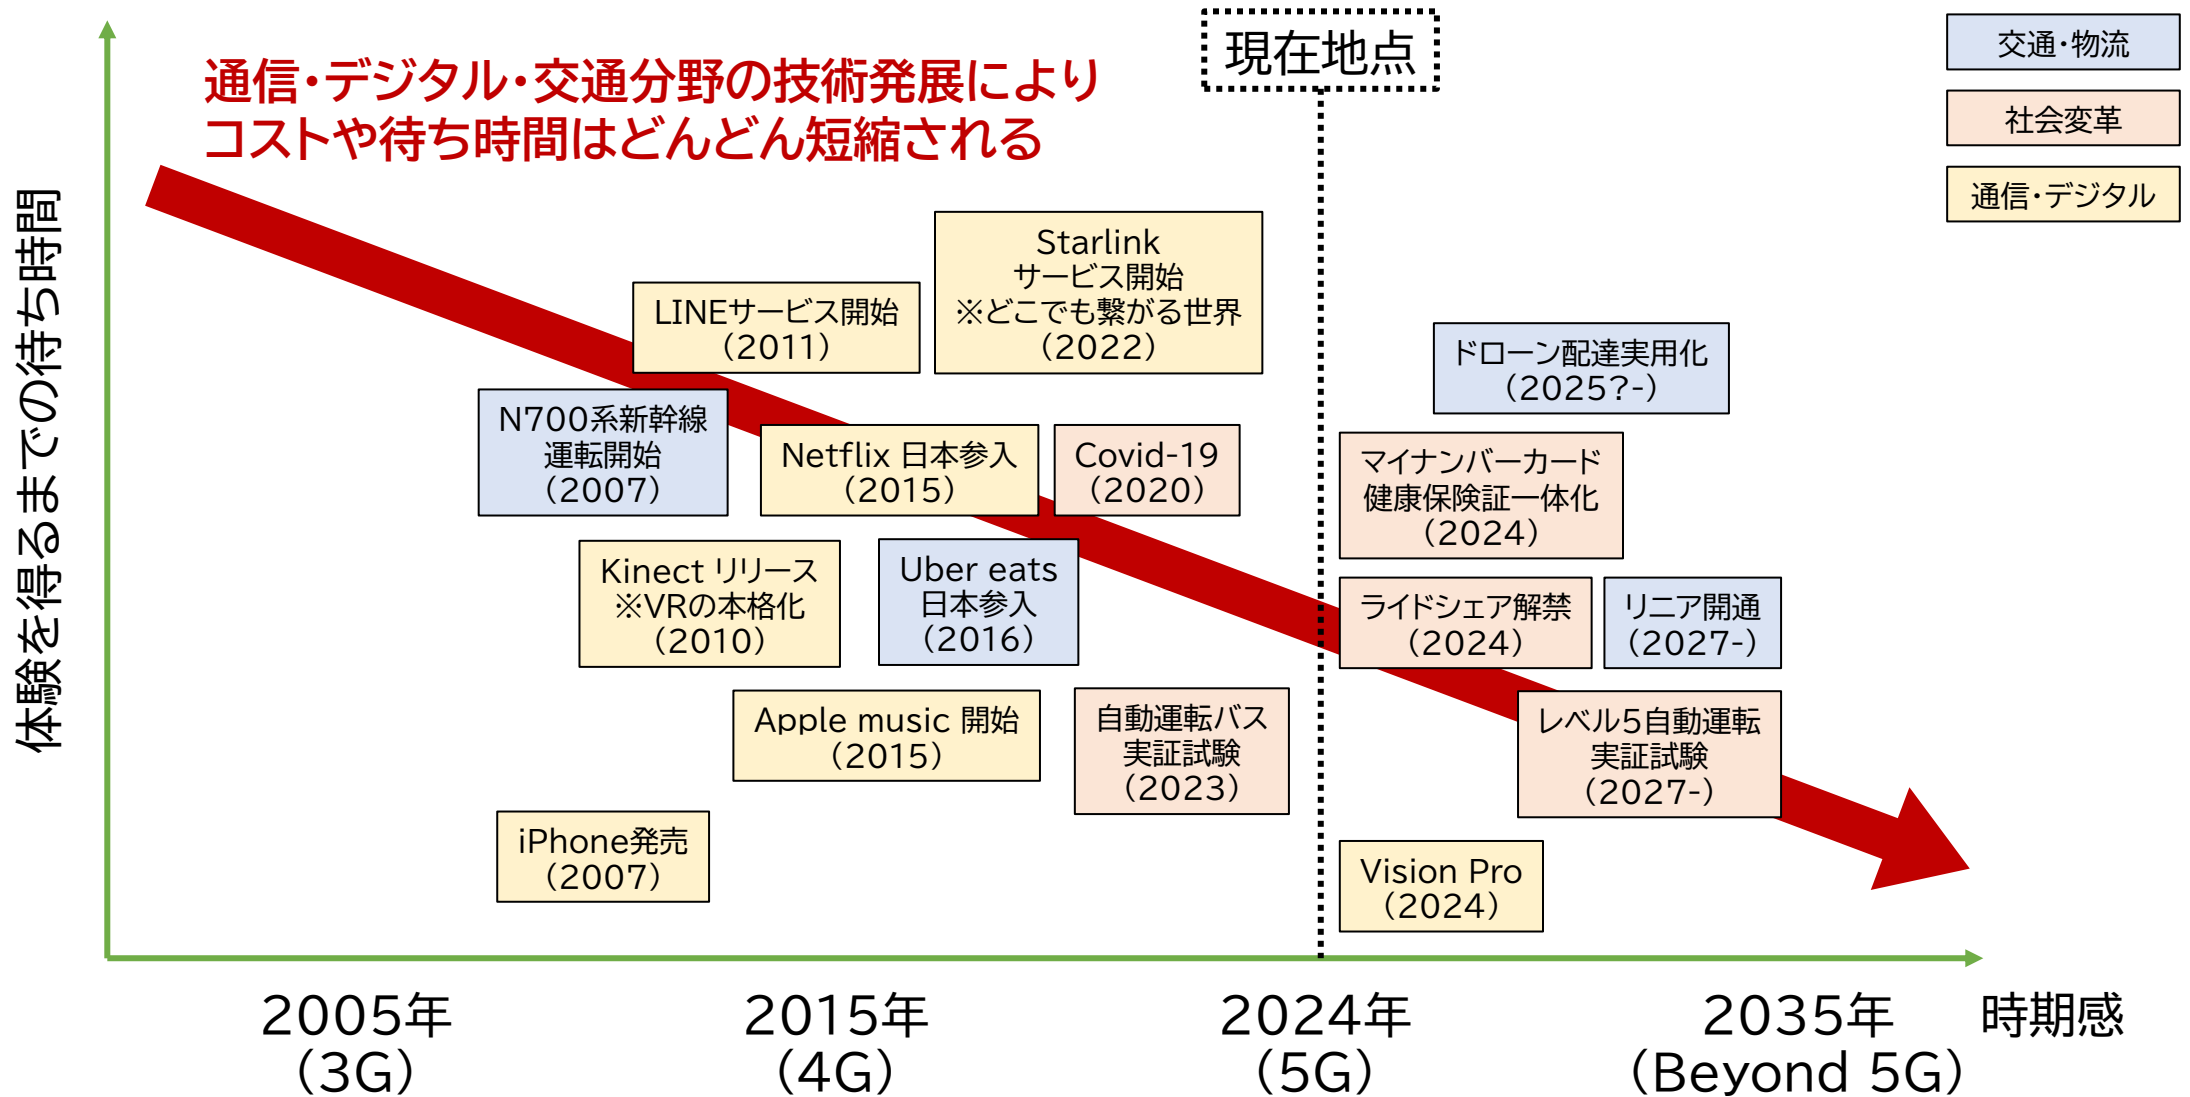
通信・デジタル・交通分野の技術発展により
コストや待ち時間はどんどん短縮される

現在地点

交通・物流

社会変革

通信・デジタル

体験を得るまでの待ち時間

Starlink
サービス開始
※どこでも繋がる世界
(2022)

LINEサービス開始
(2011)

ドローン配達実用化
(2025?-)

N700系新幹線
運転開始
(2007)

Netflix 日本参入
(2015)

Covid-19
(2020)

マイナンバーカード
健康保険証一体化
(2024)

Kinect リリース
※VRの本格化
(2010)

Uber eats
日本参入
(2016)

ライドシェア解禁
(2024)

リニア開通
(2027-)

Apple music 開始
(2015)

自動運転バス
実証試験
(2023)

レベル5自動運転
実証試験
(2027-)

iPhone発売
(2007)

Vision Pro
(2024)

2005年
(3G)

2015年
(4G)

2024年
(5G)

2035年
(Beyond 5G)

時期感